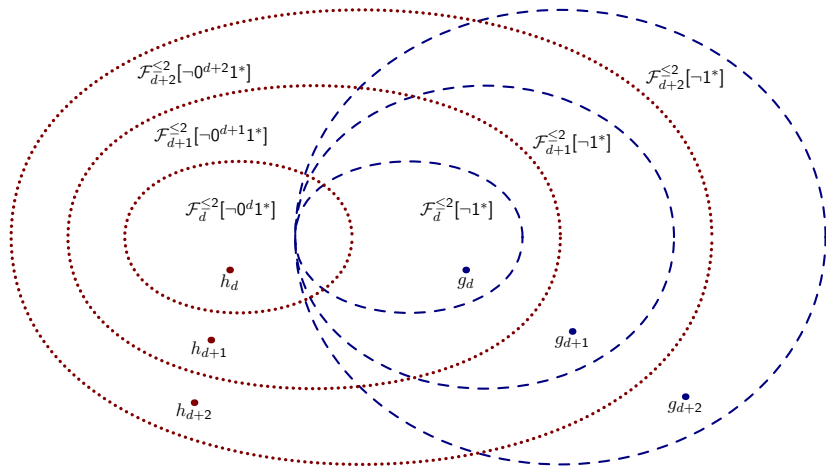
$\mathcal{F}_{d+2}^{\leq 2}[\neg 0^{d+2}1^*]$

$\mathcal{F}_{d+2}^{\leq 2}[\neg 1^*]$

$\mathcal{F}_{d+1}^{\leq 2}[\neg 0^{d+1}1^*]$

$\mathcal{F}_{d+1}^{\leq 2}[\neg 1^*]$

$\mathcal{F}_{d}^{\leq 2}[\neg 0^{d}1^*]$

$\mathcal{F}_{d}^{\leq 2}[\neg 1^*]$

$h_d$

$g_d$

$h_{d+1}$

$g_{d+1}$

$h_{d+2}$

$g_{d+2}$